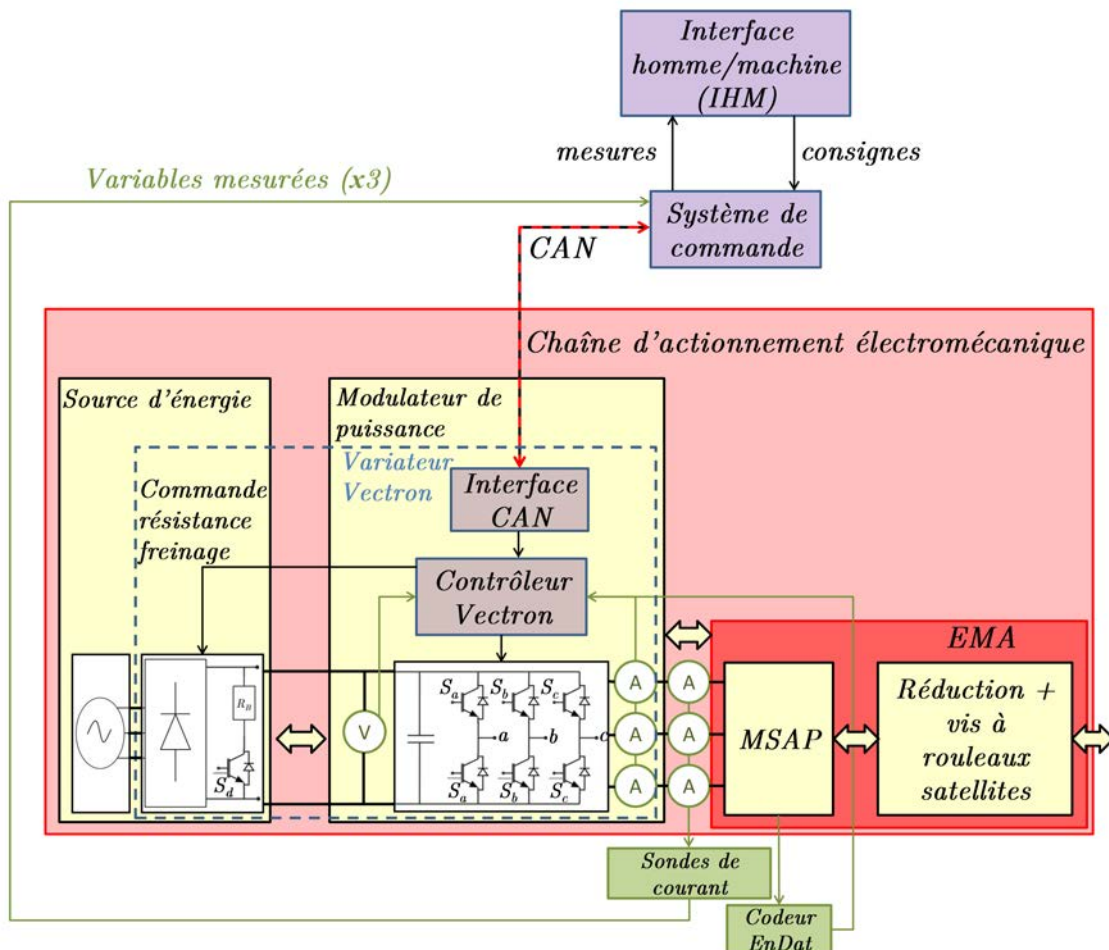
Interface homme/machine (IHM)

mesures

consignes

Variables mesurées (x3)

Système de commande

CAN

Chaîne d'actionnement électromécanique

Source d'énergie

Modulateur de puissance

Variateur Vectron

Interface CAN

Commande résistance freinage

Contrôleur Vectron

EMA

$R_B$

$S_d$

$S_a$ $S_b$ $S_c$

a b c

$\bar{S}_a$ $\bar{S}_b$ $\bar{S}_c$

V

A A
A A
A A

MSAP

Réduction + vis à rouleaux satellites

Sondes de courant

Codeur EnDat